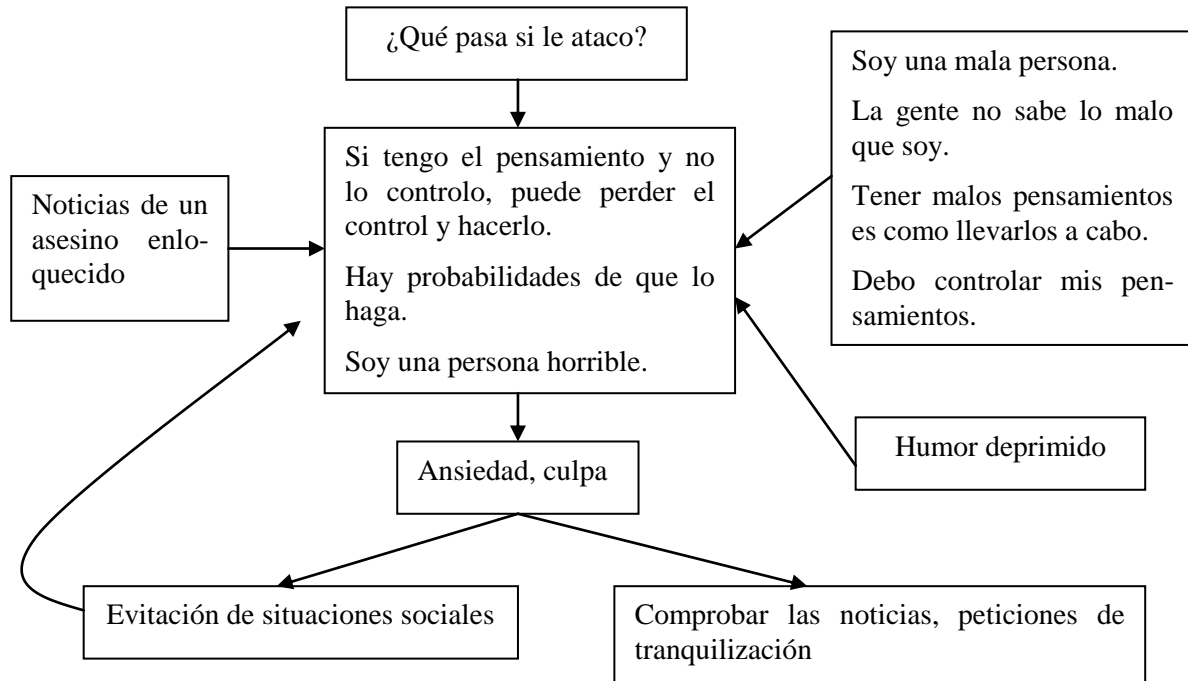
¿Qué pasa si le ataco?

Noticias de un asesino enloquecido

Si tengo el pensamiento y no lo controlo, puede perder el control y hacerlo.

Hay probabilidades de que lo haga.

Soy una persona horrible.

Soy una mala persona.

La gente no sabe lo malo que soy.

Tener malos pensamientos es como llevarlos a cabo.

Debo controlar mis pensamientos.

Humor deprimido

Ansiedad, culpa

Evitación de situaciones sociales

Comprobar las noticias, peticiones de tranquilización